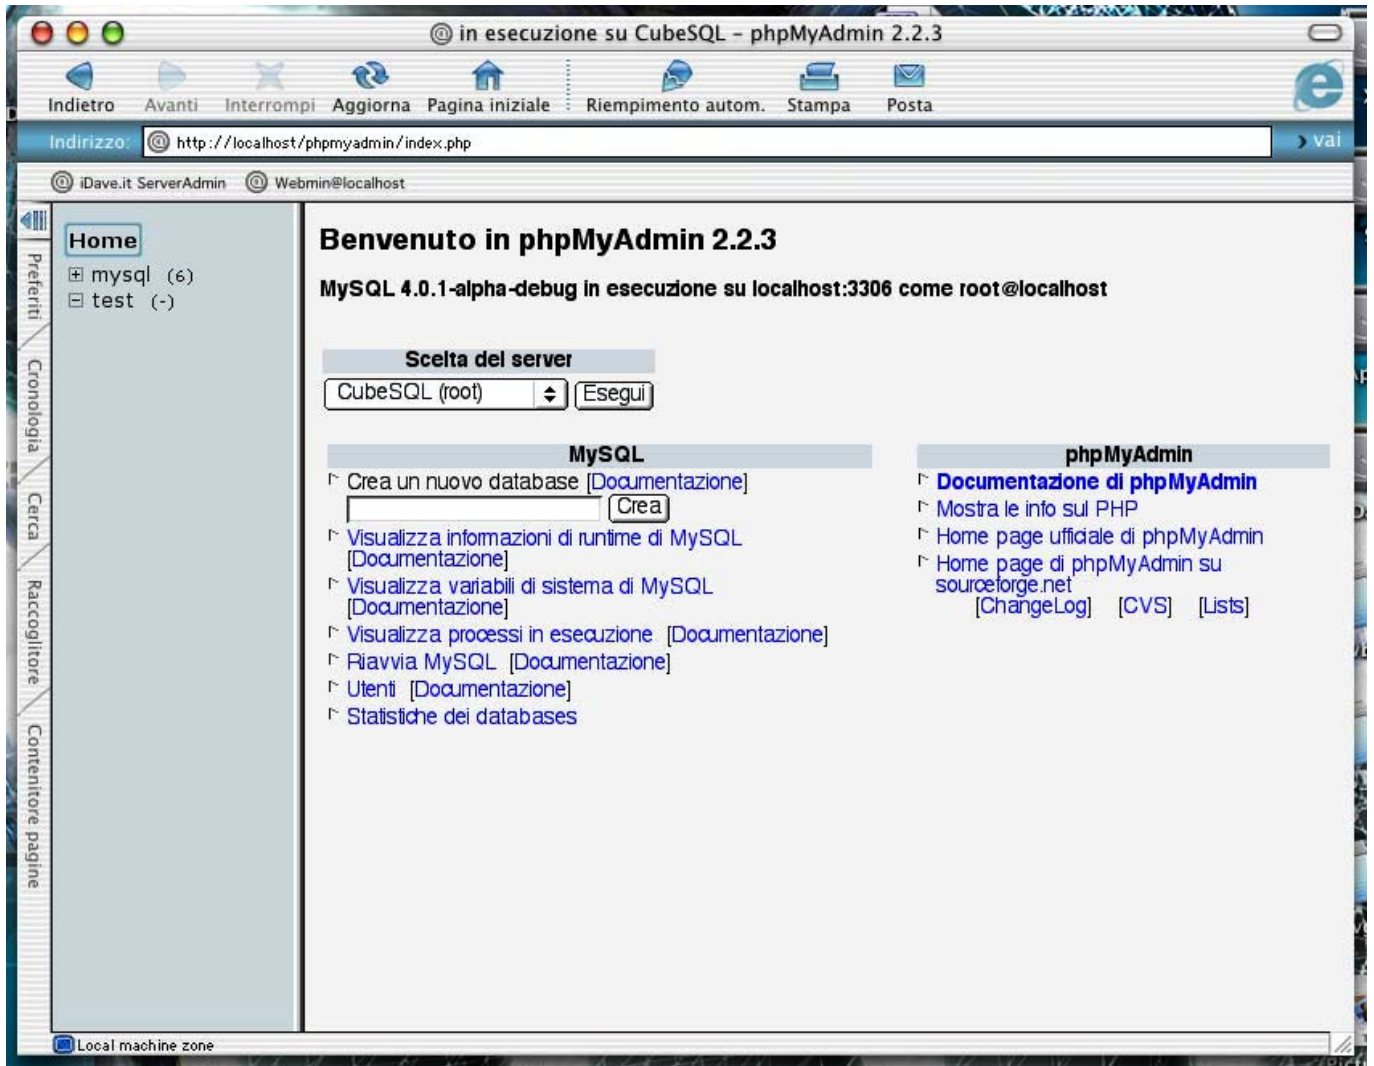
in esecuzione su CubeSQL - phpMyAdmin 2.2.3

Indietro Avanti Interrompi Aggiorna Pagina iniziale Riempimento autom. Stampa Posta

Indirizzo: http://localhost/phpmyadmin/index.php › vai

iDave.it ServerAdmin Webmin@localhost

Preferiti Cronologia Cerca Raccoglitore Contenitore pagine

Home
⊞ mysql (6)
⊟ test (-)

Benvenuto in phpMyAdmin 2.2.3

MySQL 4.0.1-alpha-debug in esecuzione su localhost:3306 come root@localhost

Scelta del server
CubeSQL (root) Esegui

MySQL
Crea un nuovo database [Documentazione]
Crea
Visualizza informazioni di runtime di MySQL [Documentazione]
Visualizza variabili di sistema di MySQL [Documentazione]
Visualizza processi in esecuzione [Documentazione]
Riavvia MySQL [Documentazione]
Utenti [Documentazione]
Statistiche dei databases

phpMyAdmin
Documentazione di phpMyAdmin
Mostra le info sul PHP
Home page ufficiale di phpMyAdmin
Home page di phpMyAdmin su sourceforge.net
[ChangeLog] [CVS] [Lists]

Local machine zone